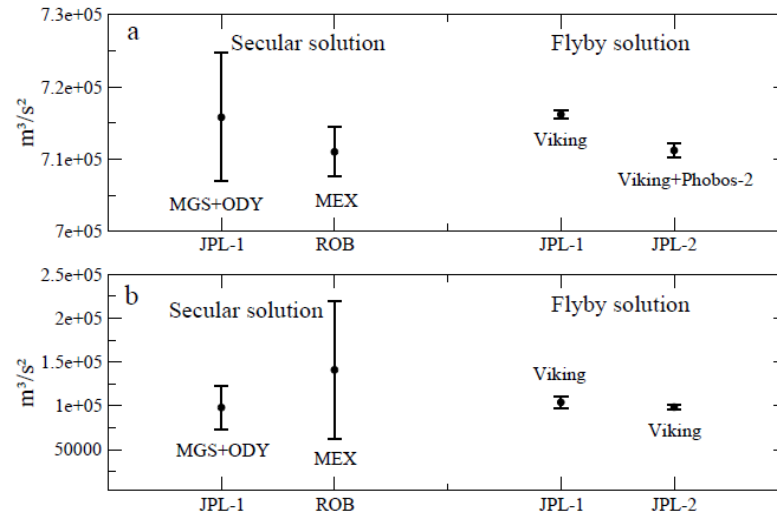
7.3e+05
a
Secular solution
Flyby solution
7.2e+05
$m^3/s^2$
7.1e+05
Viking
MGS+ODY
MEX
Viking+Phobos-2
7e+05
JPL-1
ROB
JPL-1
JPL-2

2.5e+05
b
Secular solution
Flyby solution
2e+05
1.5e+05
$m^3/s^2$
Viking
1e+05
50000
MGS+ODY
MEX
Viking
JPL-1
ROB
JPL-1
JPL-2